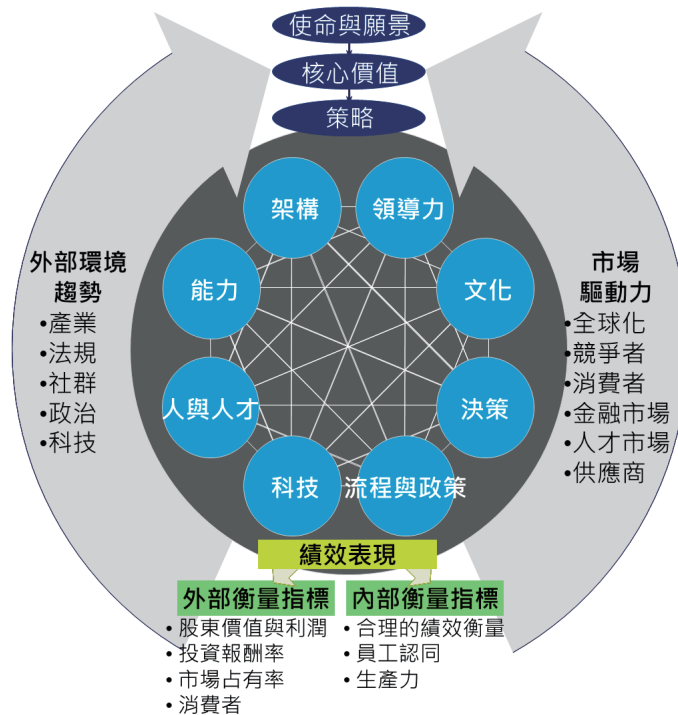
使命與願景

核心價值

策略

架構

領導力

能力

文化

人與人才

決策

科技

流程與政策

外部環境趨勢
•產業
•法規
•社群
•政治
•科技

市場驅動力
•全球化
•競爭者
•消費者
•金融市場
•人才市場
•供應商

績效表現

外部衡量指標
• 股東價值與利潤
• 投資報酬率
• 市場占有率
• 消費者

內部衡量指標
• 合理的績效衡量
• 員工認同
• 生產力